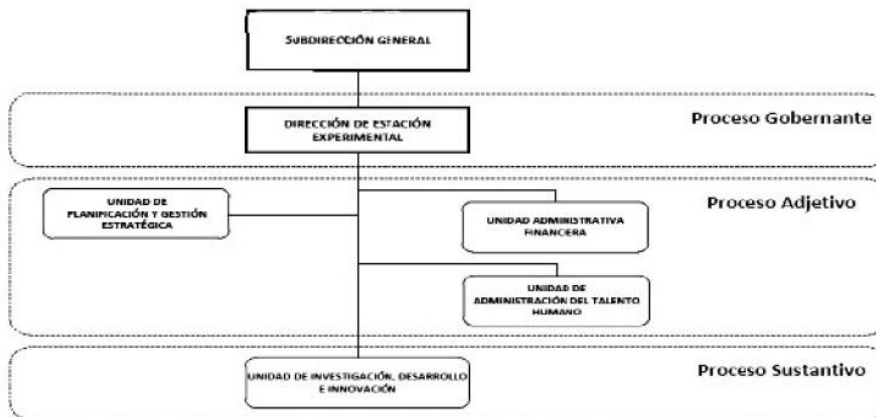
SUBDIRECCIÓN GENERAL

DIRECCIÓN DE ESTACIÓN EXPERIMENTAL

Proceso Gobernante

UNIDAD DE PLANIFICACIÓN Y GESTIÓN ESTRATÉGICA

UNIDAD ADMINISTRATIVA FINANCERA

Proceso Adjetivo

UNIDAD DE ADMINISTRACIÓN DEL TALENTO HUMANO

UNIDAD DE INVESTIGACIÓN, DESARROLLO E INNOVACIÓN

Proceso Sustantivo